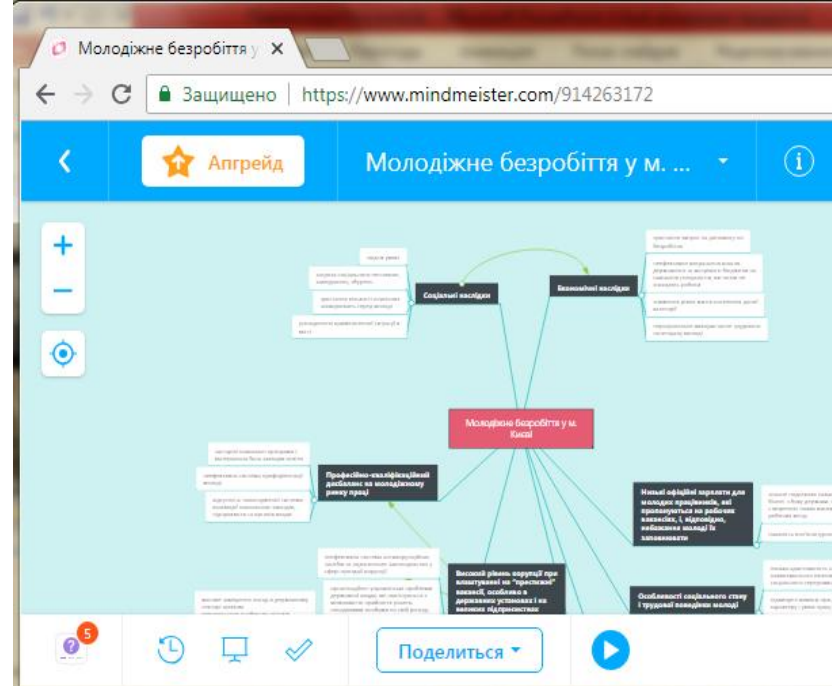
Молодіжне безробіття у ×

Защищено | https://www.mindmeister.com/914263172

Апгрейд

Молодіжне безробіття у м. ...

Соціальні наслідки

Економічні наслідки

Молодіжне безробіття у м. Києві

Професійно-кваліфікаційний дисбаланс на молодіжному ринку праці

Низькі офіційні зарплати для молодих працівників, які претендують на робочих вакансіях, і, відповідно, небажання молоді їх заповнювати

Високий рівень корупції при влаштуванні на "престижні" вакансії, особливо в державних установах і на великих підприємствах

Особливості соціального стану і трудової поведінки молоді

5

Поделиться